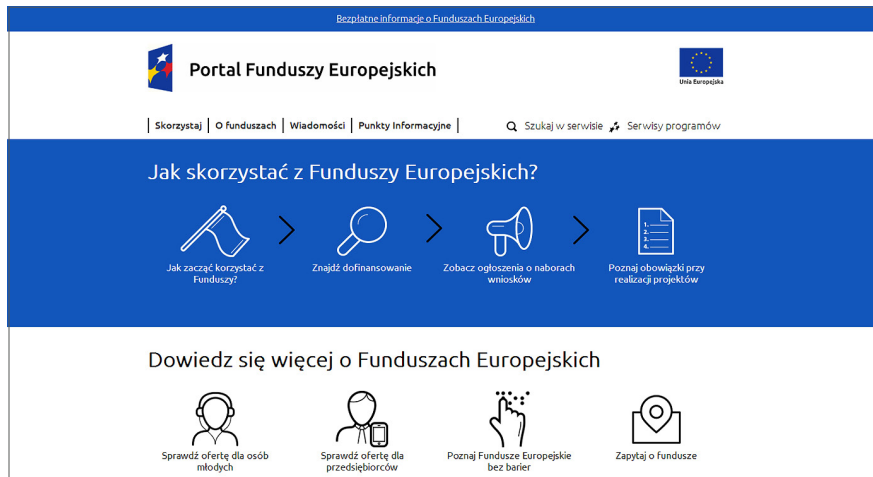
Bezpłatne informacje o Funduszach Europejskich

Portal Funduszy Europejskich

Unia Europejska

Skorzystaj | O funduszach | Wiadomości | Punkty Informacyjne

Szukaj w serwisie
Serwisy programów

Jak skorzystać z Funduszy Europejskich?

Jak zacząć korzystać z Funduszy?

Znajdź dofinansowanie

Zobacz ogłoszenia o naborach wniosków

1.
2.
3.
4.

Poznaj obowiązki przy realizacji projektów

Dowiedz się więcej o Funduszach Europejskich

Sprawdź ofertę dla osób młodych

Sprawdź ofertę dla przedsiębiorców

Poznaj Fundusze Europejskie bez barier

Zapytaj o fundusze